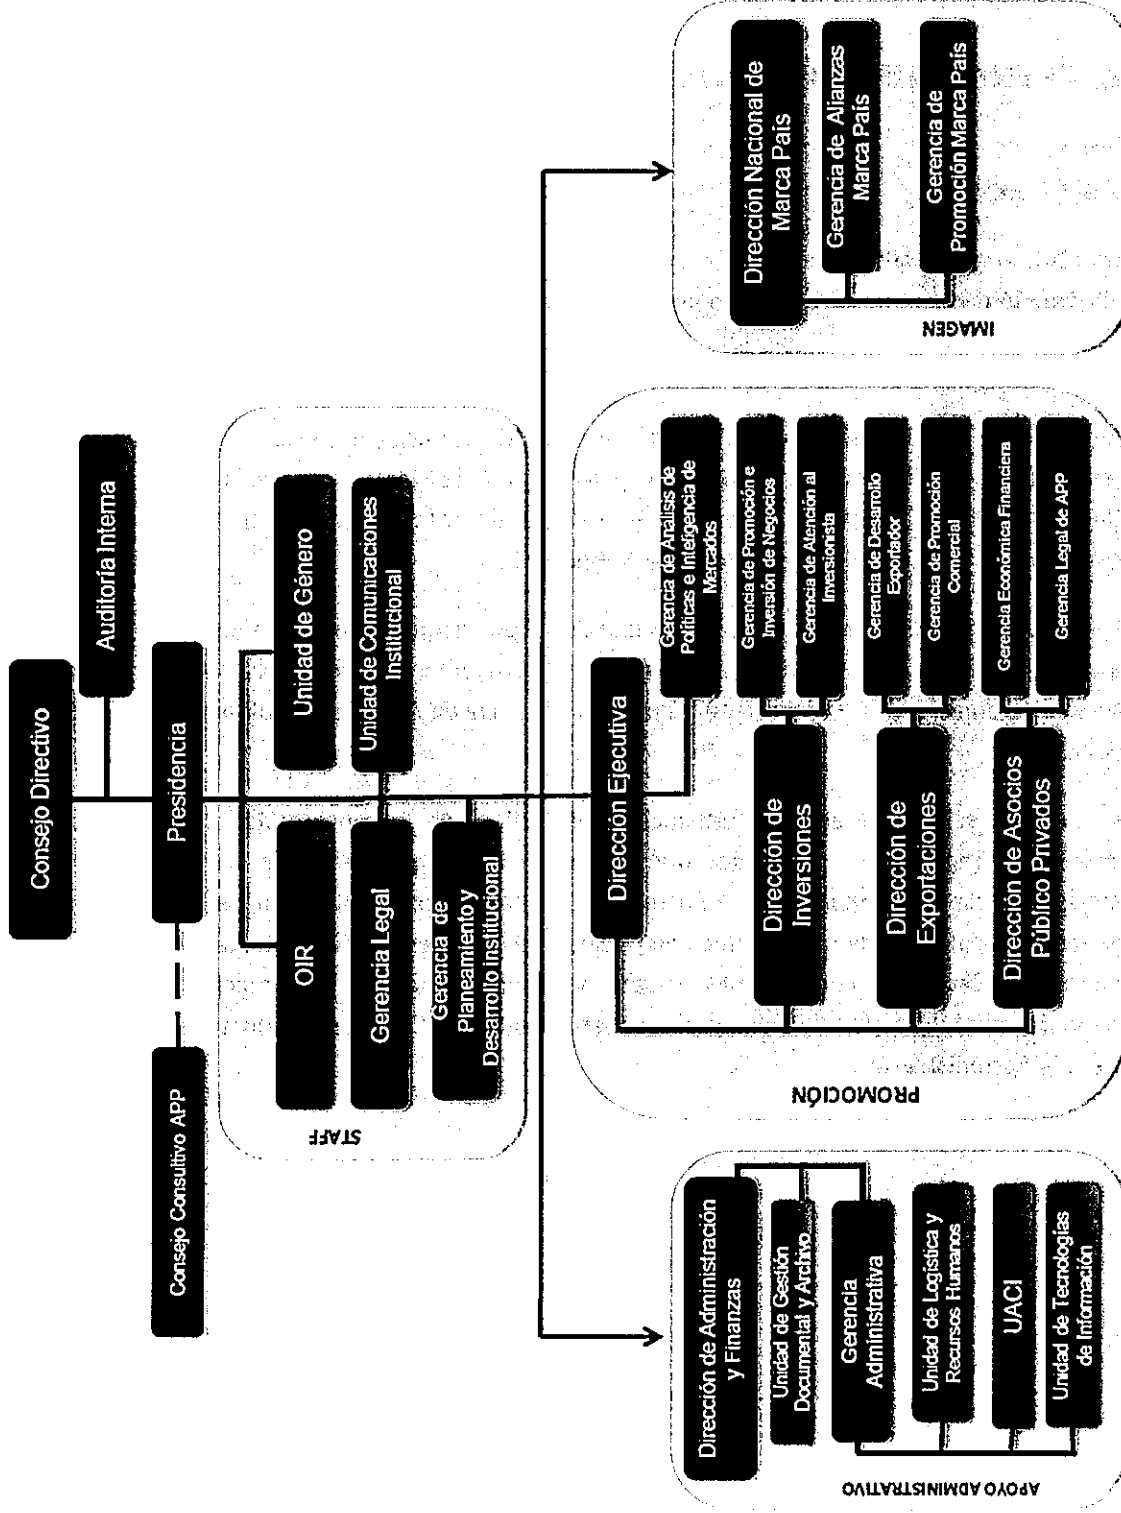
Consejo Directivo

Auditoría Interna

Presidencia

Consejo Consultivo APP

STAFF

Unidad de Género

Unidad de Comunicaciones Institucional

OIR

Gerencia Legal

Gerencia de Planeamiento y Desarrollo Institucional

Dirección Ejecutiva

PROMOCIÓN

Gerencia de Análisis de Políticas e Inteligencia de Mercados

Dirección de Inversiones

Gerencia de Promoción e Inversión de Negocios

Gerencia de Atención al Inversionista

Dirección de Exportaciones

Gerencia de Desarrollo Exportador

Gerencia de Promoción Comercial

Dirección de Asocios Público Privados

Gerencia Económica Financiera

Gerencia Legal de APP

IMAGEN

Dirección Nacional de Marca País

Gerencia de Alianzas Marca País

Gerencia de Promoción Marca País

APOYO ADMINISTRATIVO

Dirección de Administración y Finanzas

Unidad de Gestión Documental y Archivo

Gerencia Administrativa

Unidad de Logística y Recursos Humanos

UACI

Unidad de Tecnologías de Información